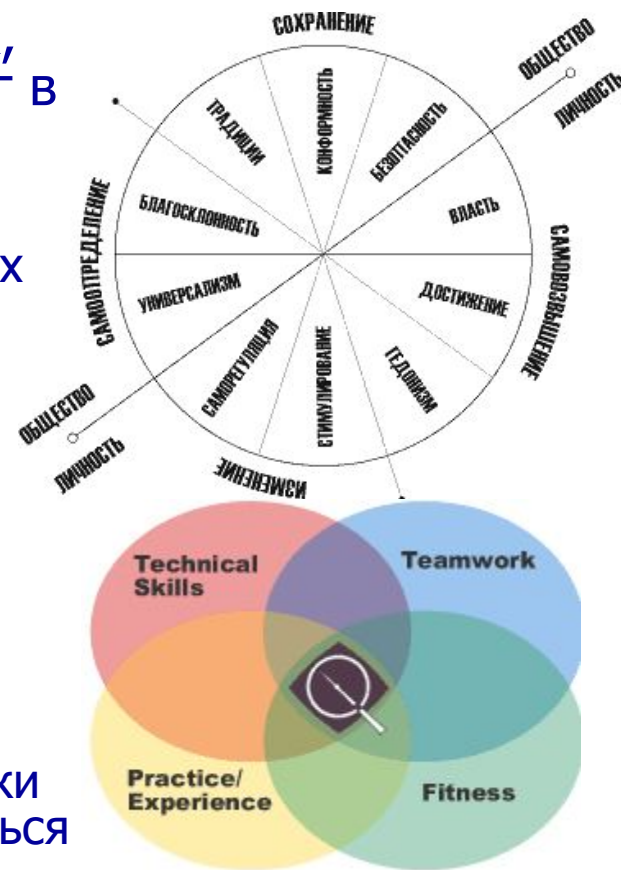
, в

х

ки
ься

СОХРАНЕНИЕ

ОБЩЕСТВО

ЛИЧНОСТЬ

ТРАДИЦИИ

КОНФОРМНОСТЬ

БЕЗОПАСНОСТЬ

ВЛАСТЬ

БЛАГОСКЛОННОСТЬ

САМООПРЕДЕЛЕНИЕ

САМОВОЗВЫШЕНИЕ

УНИВЕРСАЛИЗМ

ДОСТИЖЕНИЕ

САМОРЕГУЛЯЦИЯ

СТИМУЛИРОВАНИЕ

ГЕДОНИЗМ

ОБЩЕСТВО

ЛИЧНОСТЬ

ИЗМЕНЕНИЕ

Technical Skills

Teamwork

Practice/ Experience

Fitness